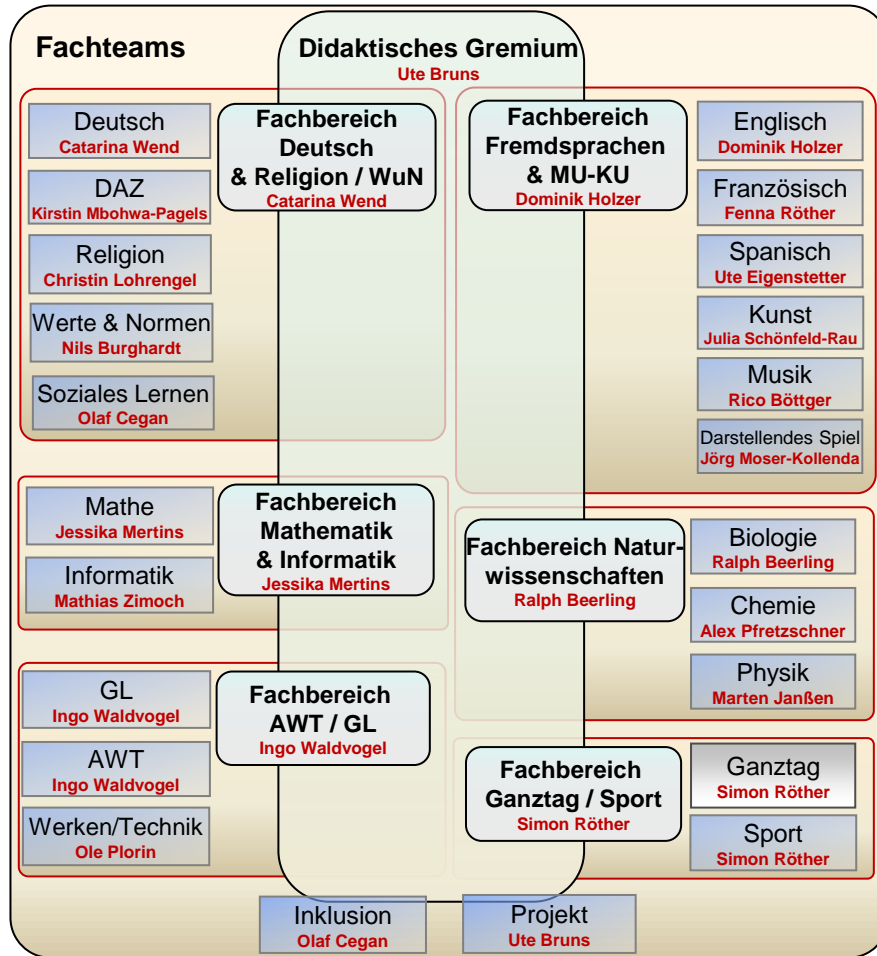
Fachteams

Didaktisches Gremium
Ute Bruns

Deutsch
Catarina Wend

DAZ
Kirstin Mbohwa-Pagels

Religion
Christin Lohrengel

Werte & Normen
Nils Burghardt

Soziales Lernen
Olaf Cegan

Fachbereich Deutsch & Religion / WuN
Catarina Wend

Fachbereich Fremdsprachen & MU-KU
Dominik Holzer

Englisch
Dominik Holzer

Französisch
Fenna Röther

Spanisch
Ute Eigenstetter

Kunst
Julia Schönfeld-Rau

Musik
Rico Böttger

Darstellendes Spiel
Jörg Moser-Kollenda

Mathe
Jessika Mertins

Informatik
Mathias Zimoch

Fachbereich Mathematik & Informatik
Jessika Mertins

Fachbereich Naturwissenschaften
Ralph Beerling

Biologie
Ralph Beerling

Chemie
Alex Pfretzschner

Physik
Marten Janßen

GL
Ingo Waldvogel

AWT
Ingo Waldvogel

Werken/Technik
Ole Plorin

Fachbereich AWT / GL
Ingo Waldvogel

Fachbereich Ganztag / Sport
Simon Röther

Ganztag
Simon Röther

Sport
Simon Röther

Inklusion
Olaf Cegan

Projekt
Ute Bruns